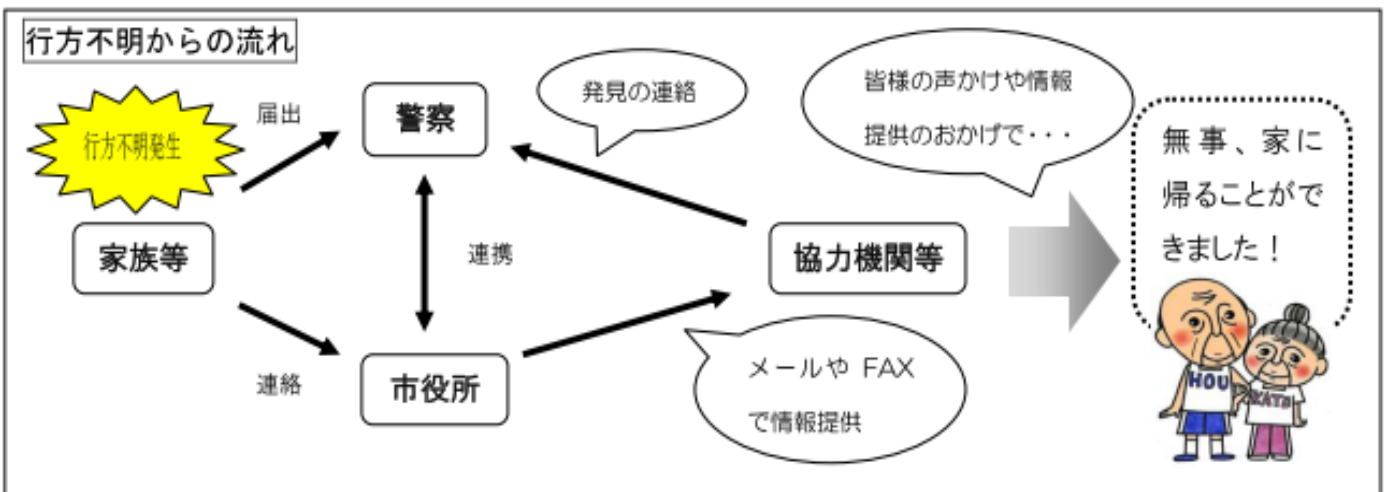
行方不明からの流れ

行方不明発生

家族等

届出

警察

連携

連絡

市役所

発見の連絡

皆様の声かけや情報提供のおかげで・・・

協力機関等

メールや FAX で情報提供

無事、家に帰ることができました！

HOU

KATA